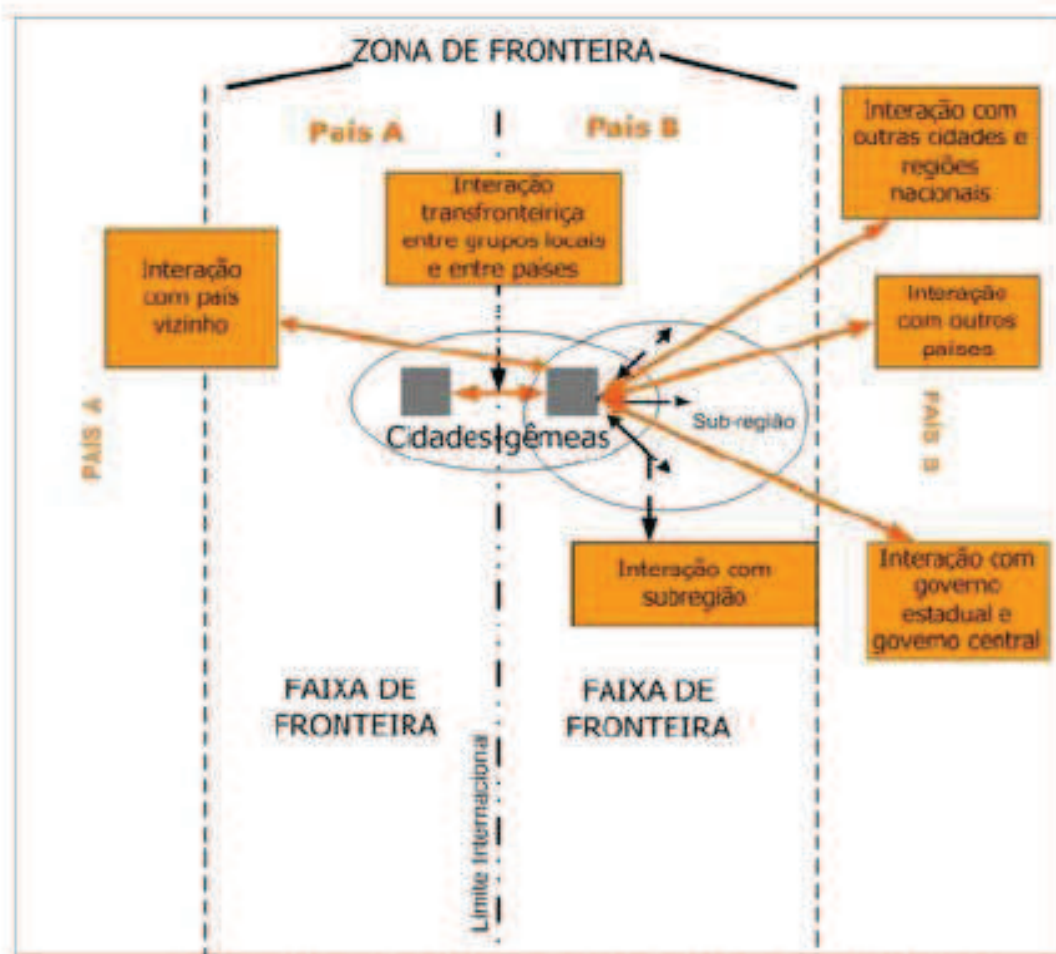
ZONA DE FRONTEIRA

País A

País B

Interação com outras cidades e regiões nacionais

Interação transfronteiriça entre grupos locais e entre países

Interação com país vizinho

Interação com outros países

PAÍS A

PAÍS B

Cidades gêmeas

Sub-região

Interação com subregião

Interação com governo estadual e governo central

FAIXA DE FRONTEIRA

FAIXA DE FRONTEIRA

Limite Internacional